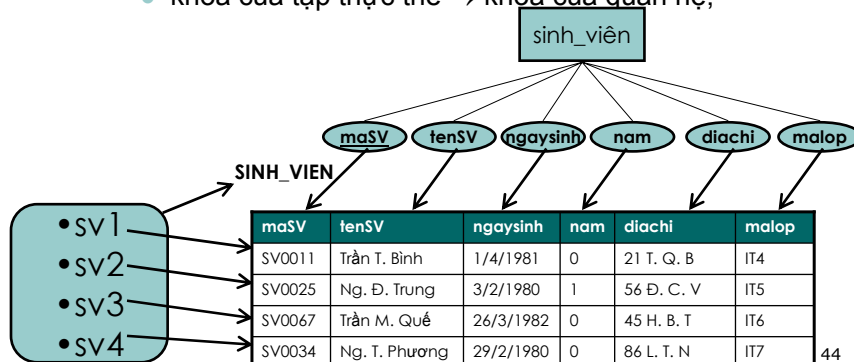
sinh_viên

maSV tenSV ngaysinh nam diachi malop

SINH_VIEN

•sv1
•sv2
•sv3
•sv4

| maSV | tenSV | ngaysinh | nam | diachi | malop |
|---|---|---|---|---|---|
| SV0011 | Trần T. Bình | 1/4/1981 | 0 | 21 T. Q. B | IT4 |
| SV0025 | Ng. Đ. Trung | 3/2/1980 | 1 | 56 Đ. C. V | IT5 |
| SV0067 | Trần M. Quế | 26/3/1982 | 0 | 45 H. B. T | IT6 |
| SV0034 | Ng. T. Phương | 29/2/1980 | 0 | 86 L. T. N | IT7 |

44